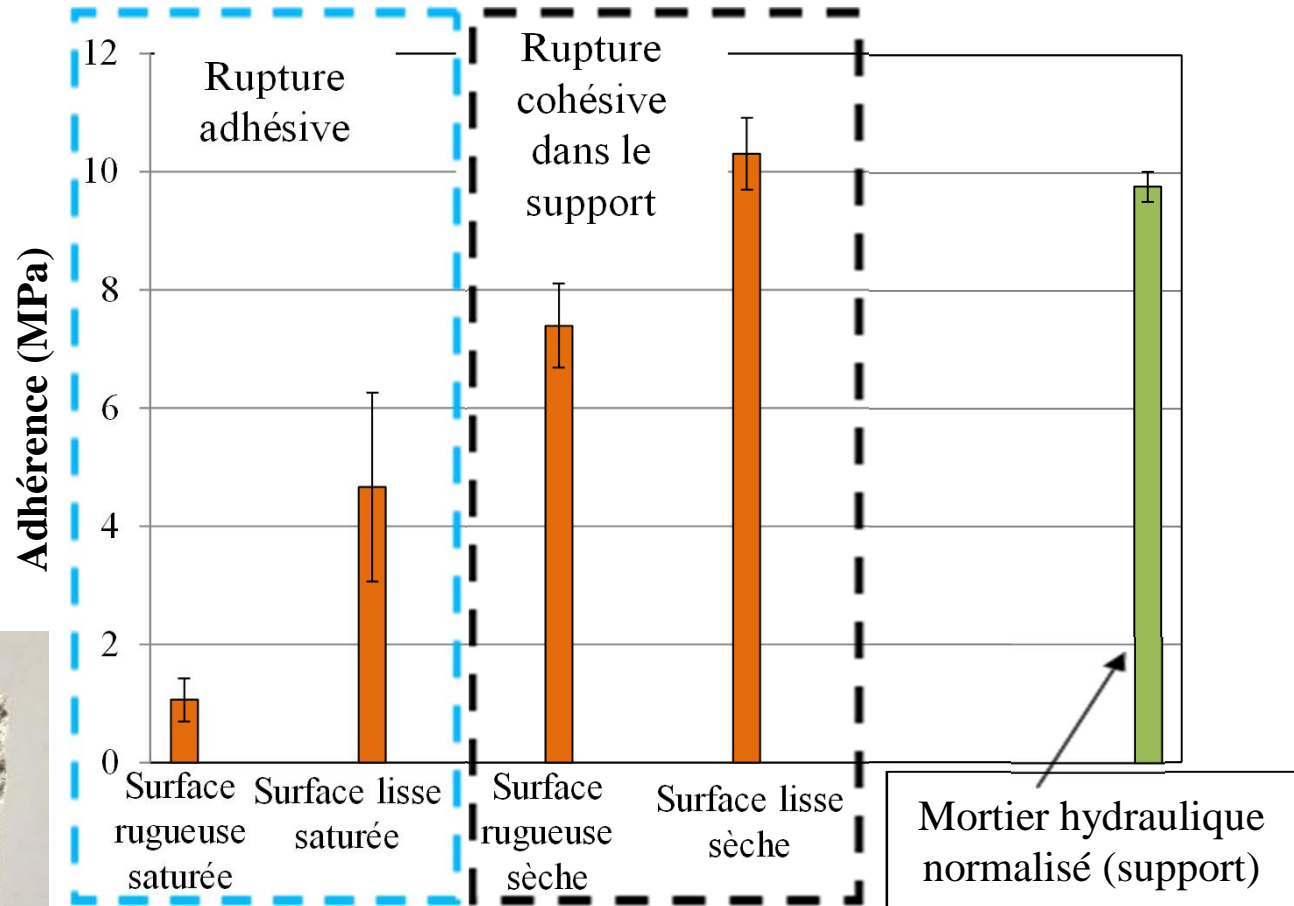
Adhérence (MPa)

12
10
8
6
4
2
0

Rupture adhésive

Rupture cohésive dans le support

Surface rugueuse saturée

Surface lisse saturée

Surface rugueuse sèche

Surface lisse sèche

Mortier hydraulique normalisé (support)